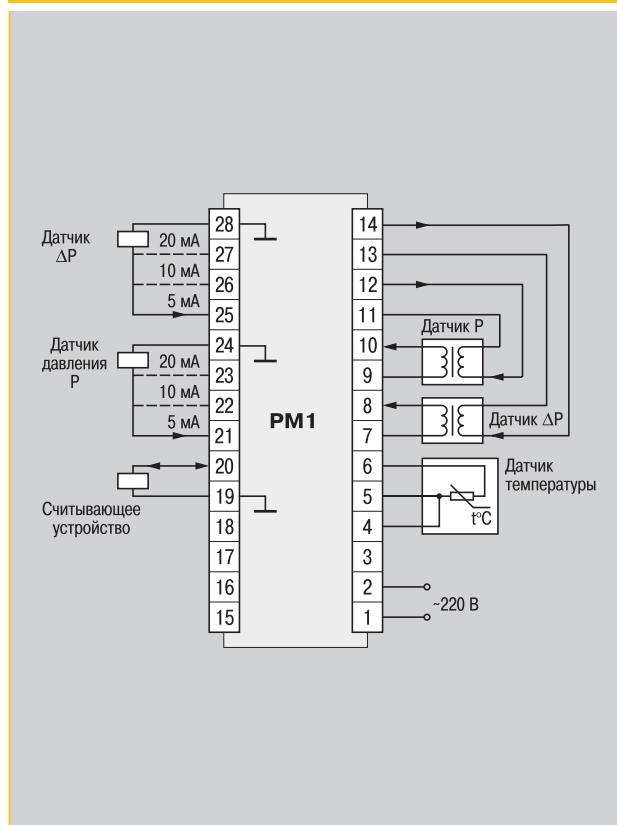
Датчик
$\Delta$P

20 мА
10 мА
5 мА

Датчик давления P

20 мА
10 мА
5 мА

Считывающее устройство

28
27
26
25
24
23
22
21
20
19
18
17
16
15

РМ1

14
13
12
11
10
9
8
7
6
5
4
3
2
1

Датчик P

Датчик $\Delta$P

Датчик температуры

t°C

~220 В